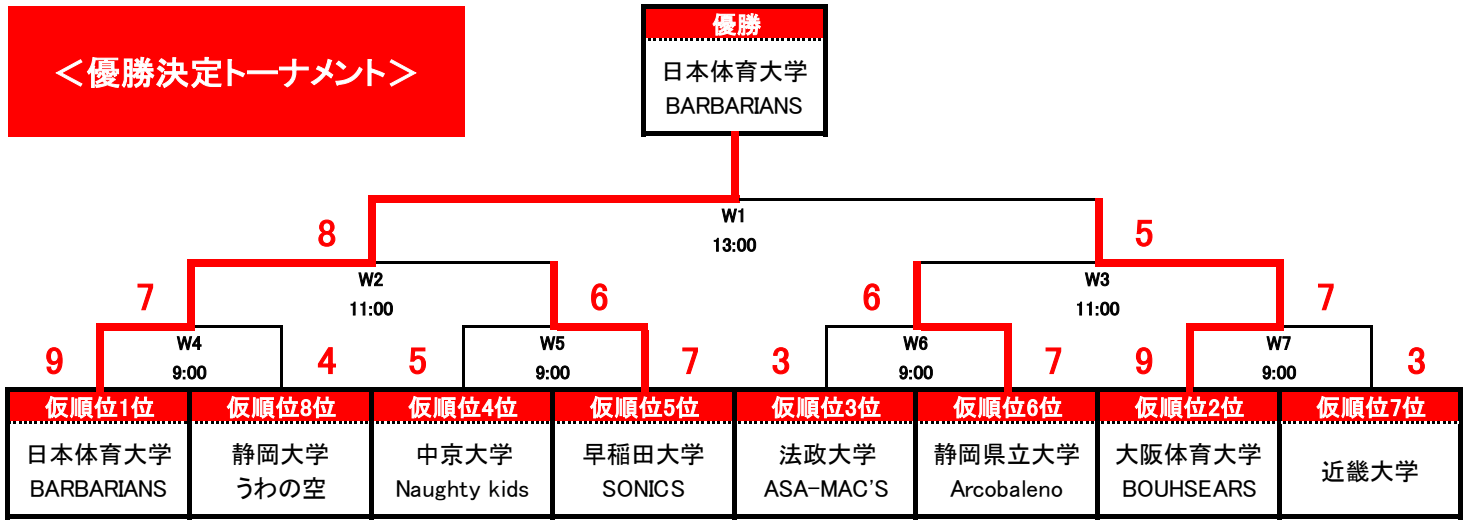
＜優勝決定トーナメント＞

優勝
日本体育大学
BARBARIANS

W1
13:00

8

5

W2
11:00

W3
11:00

7

6

6

7

W4
9:00

W5
9:00

W6
9:00

W7
9:00

9

4

5

7

3

7

9

3

| 仮順位1位 | 仮順位8位 | 仮順位4位 | 仮順位5位 | 仮順位3位 | 仮順位6位 | 仮順位2位 | 仮順位7位 |
|---|---|---|---|---|---|---|---|
| 日本体育大学 BARBARIANS | 静岡大学 うわの空 | 中京大学 Naughty kids | 早稲田大学 SONICS | 法政大学 ASA-MAC'S | 静岡県立大学 Arcobaleno | 大阪体育大学 BOUHSEARS | 近畿大学 |